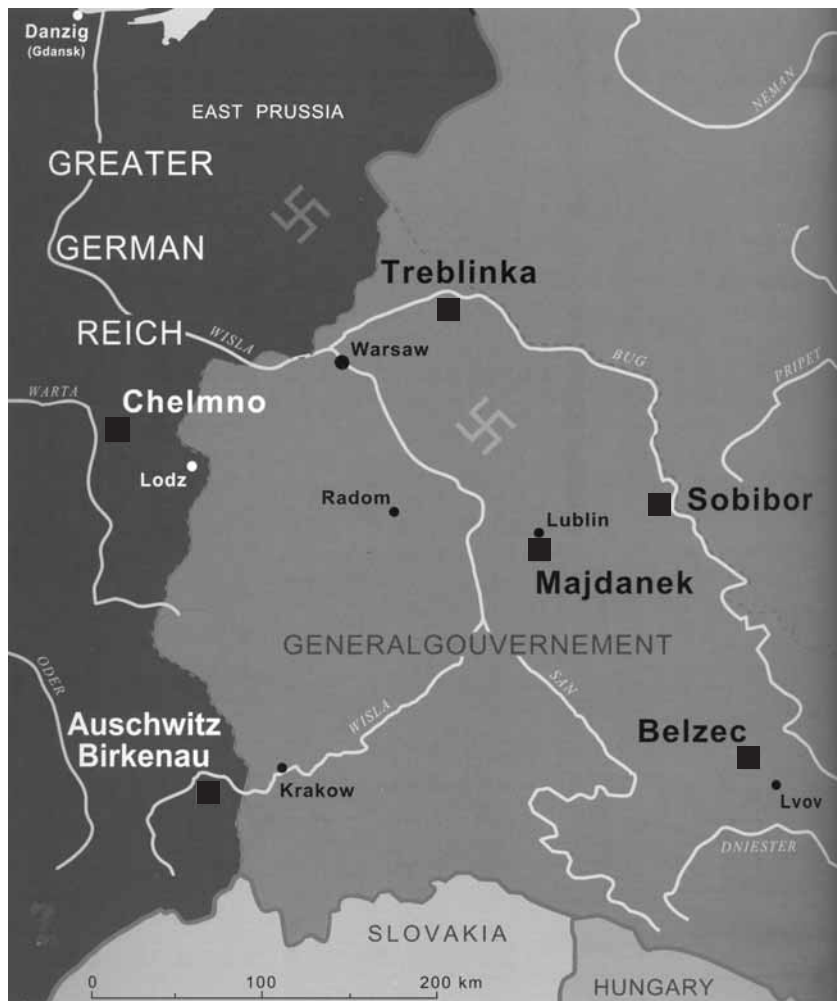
Danzig
(Gdansk)

EAST PRUSSIA

NEMAN

GREATER

GERMAN

REICH

Treblinka

WISLA

Warsaw

BUG

PRIPET

WARTA

Chelmno

Lodz

Radom

Lublin

Sobibor

Majdanek

GENERALGOUVERNEMENT

ODER

SAN

Auschwitz
Birkenau

WISLA

Belzec

Krakow

Lvov

DNIESTER

SLOVAKIA

0

100

200 km

HUNGARY